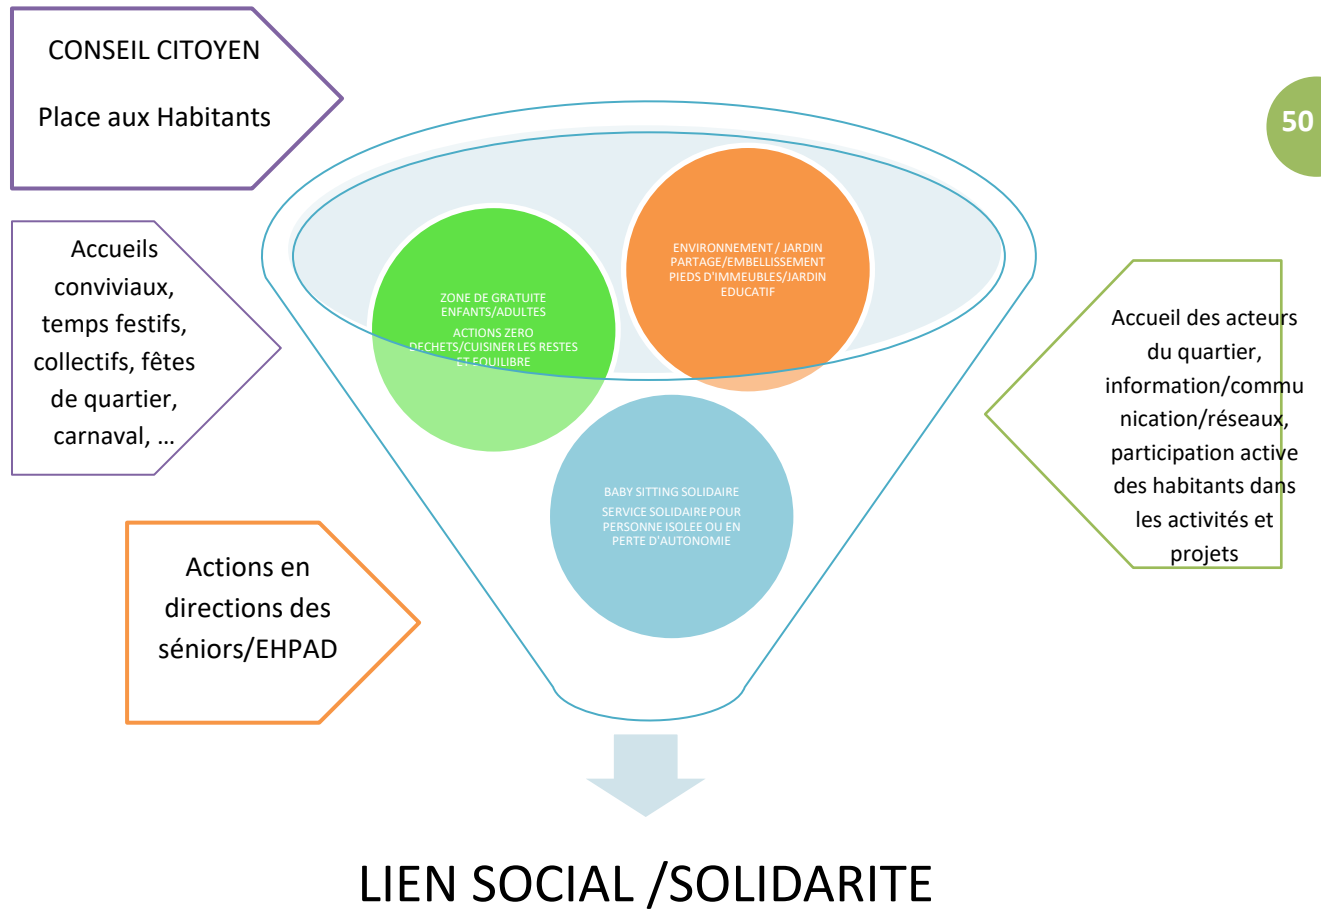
CONSEIL CITOYEN

Place aux Habitants

50

Accueils conviviaux, temps festifs, collectifs, fêtes de quartier, carnaval, …

ZONE DE GRATUITE ENFANTS/ADULTES

ACTIONS ZERO DECHETS/CUISINER LES RESTES ET EQUILIBRE

ENVIRONNEMENT / JARDIN PARTAGE/EMBELLISSEMENT PIEDS D'IMMEUBLES/JARDIN EDUCATIF

Accueil des acteurs du quartier, information/communication/réseaux, participation active des habitants dans les activités et projets

BABY SITTING SOLIDAIRE

SERVICE SOLIDAIRE POUR PERSONNE ISOLEE OU EN PERTE D'AUTONOMIE

Actions en directions des séniors/EHPAD

LIEN SOCIAL /SOLIDARITE